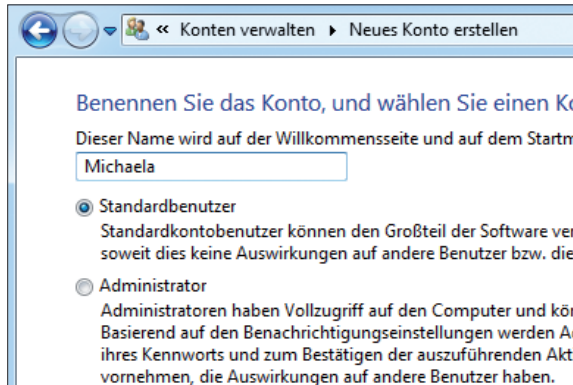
« Konten verwalten ▸ Neues Konto erstellen

Benennen Sie das Konto, und wählen Sie einen Ko

Dieser Name wird auf der Willkommensseite und auf dem Startm

Michaela

Standardbenutzer

Standardkontobenutzer können den Großteil der Software ver soweit dies keine Auswirkungen auf andere Benutzer bzw. die

Administrator

Administratoren haben Vollzugriff auf den Computer und kö Basierend auf den Benachrichtigungseinstellungen werden A ihres Kennworts und zum Bestätigen der auszuführenden Akt vornehmen, die Auswirkungen auf andere Benutzer haben.